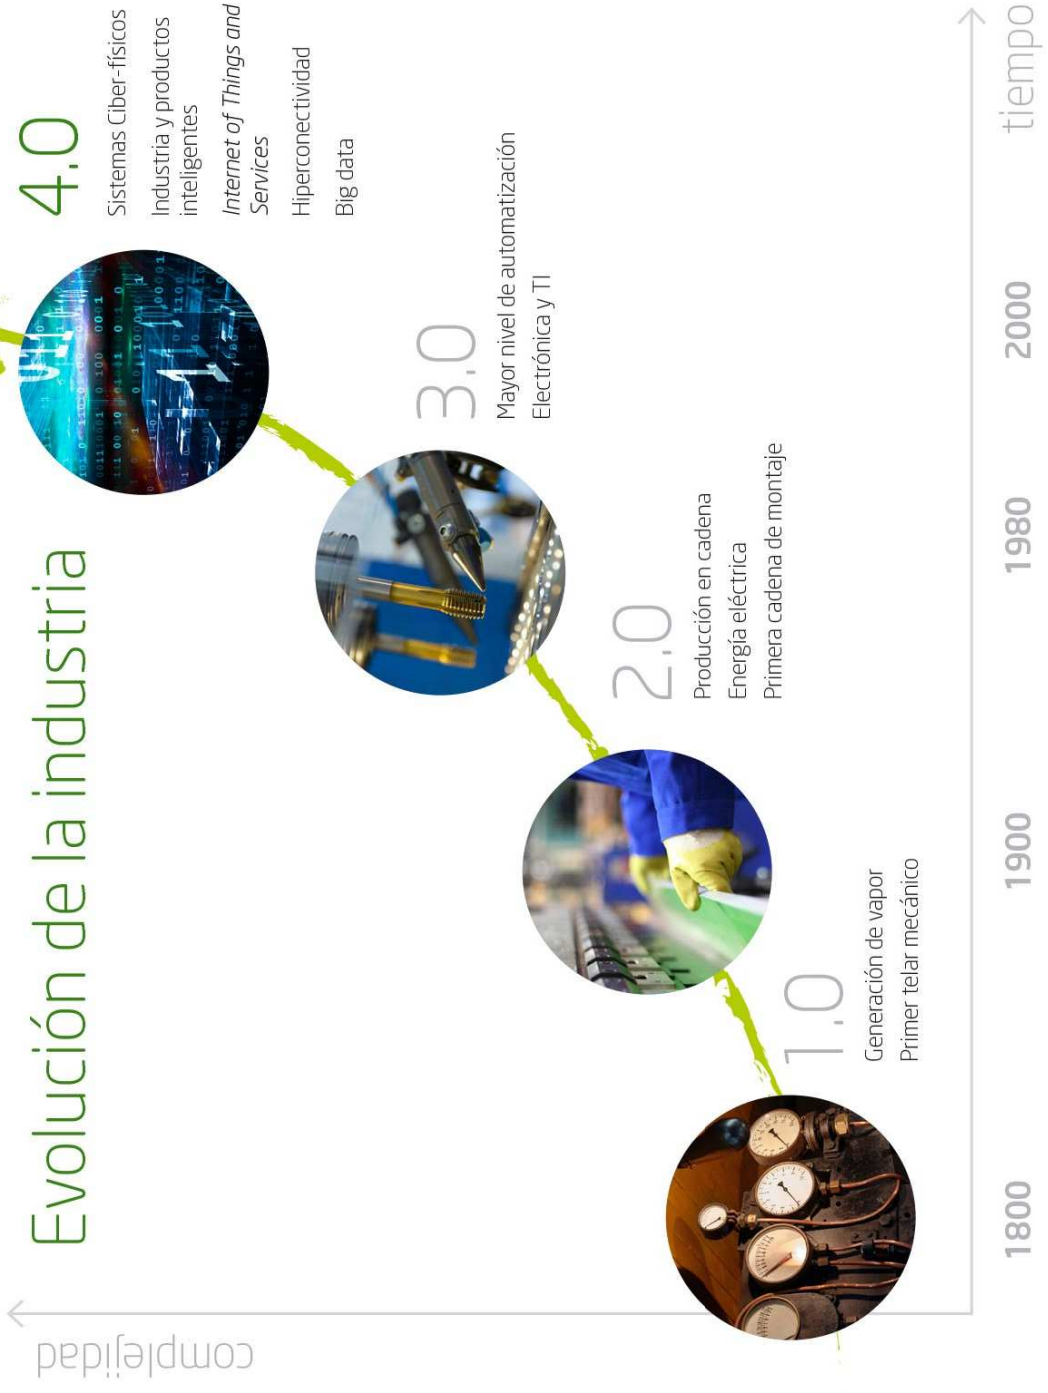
Evolución de la industria

1.0
Generación de vapor
Primer telar mecánico

2.0
Producción en cadena
Energía eléctrica
Primera cadena de montaje

3.0
Mayor nivel de automatización
Electrónica y TI

4.0
Sistemas Ciber-físicos
Industria y productos inteligentes
*Internet of Things and Services*
Hiperconectividad
Big data

1800
1900
1980
2000
tiempo

complejidad